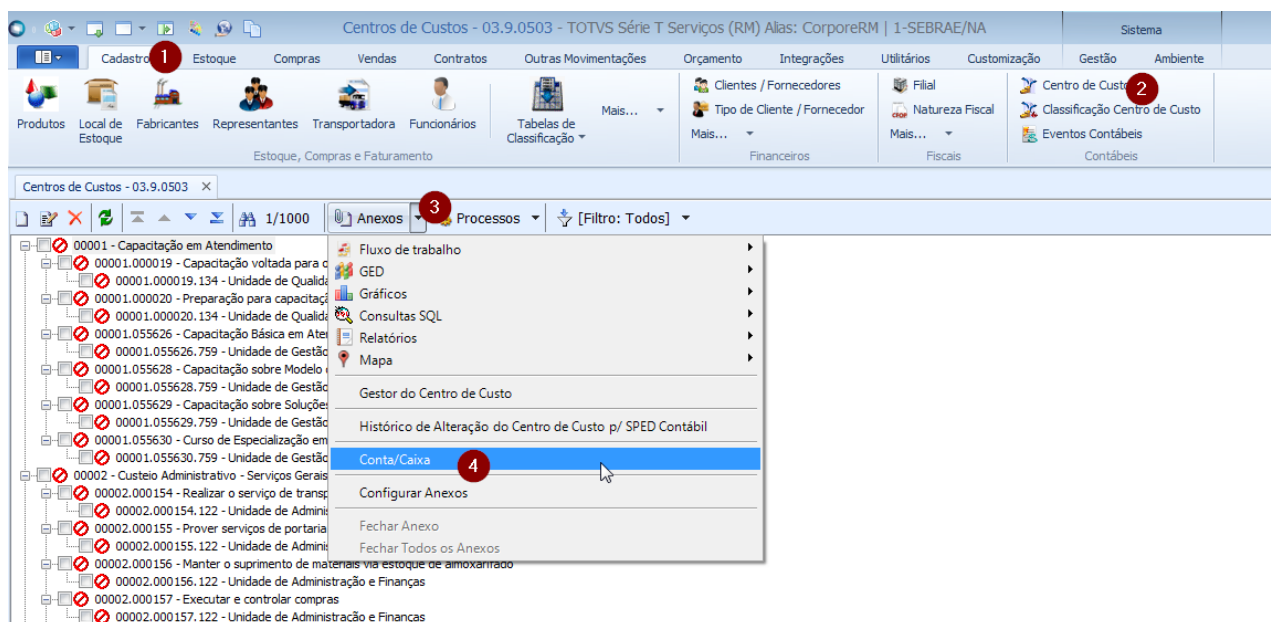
Centros de Custos - 03.9.0503 - TOTVS Série T Serviços (RM) Alias: CorporeRM | 1-SEBRAE/NA

Sistema

Cadastros 1 Estoque Compras Vendas Contratos Outras Movimentações Orçamento Integrações Utilitários Customização Gestão Ambiente

Produtos Local de Estoque Fabricantes Representantes Transportadora Funcionários Tabelas de Classificação Mais...

Estoque, Compras e Faturamento

Clientes / Fornecedores
Tipo de Cliente / Fornecedor
Mais...
Financeiros

Filial
Natureza Fiscal
Mais...
Fiscais

Centro de Custo 2
Classificação Centro de Custo
Eventos Contábeis
Contábeis

Centros de Custos - 03.9.0503

1/1000 Anexos 3 Processos [Filtro: Todos]

00001 - Capacitação em Atendimento
00001.000019 - Capacitação voltada para o
00001.000019. 134 - Unidade de Qualida
00001.000020 - Preparação para capacitaç
00001.000020. 134 - Unidade de Qualida
00001.055626 - Capacitação Básica em Ater
00001.055626. 759 - Unidade de Gestão
00001.055628 - Capacitação sobre Modelo
00001.055628. 759 - Unidade de Gestão
00001.055629 - Capacitação sobre Soluções
00001.055629. 759 - Unidade de Gestão
00001.055630 - Curso de Especialização em
00001.055630. 759 - Unidade de Gestão
00002 - Custeio Administrativo - Serviços Gerais
00002.000154 - Realizar o serviço de transp
00002.000154. 122 - Unidade de Admini
00002.000155 - Prover serviços de portaria
00002.000155. 122 - Unidade de Admini
00002.000156 - Manter o suprimento de materiais via estoque de almoxarifado
00002.000156. 122 - Unidade de Administração e Finanças
00002.000157 - Executar e controlar compras
00002.000157. 122 - Unidade de Administração e Finanças

Fluxo de trabalho
GED
Gráficos
Consultas SQL
Relatórios
Mapa
Gestor do Centro de Custo
Histórico de Alteração do Centro de Custo p/ SPED Contábil
Conta/Caixa 4
Configurar Anexos
Fechar Anexo
Fechar Todos os Anexos